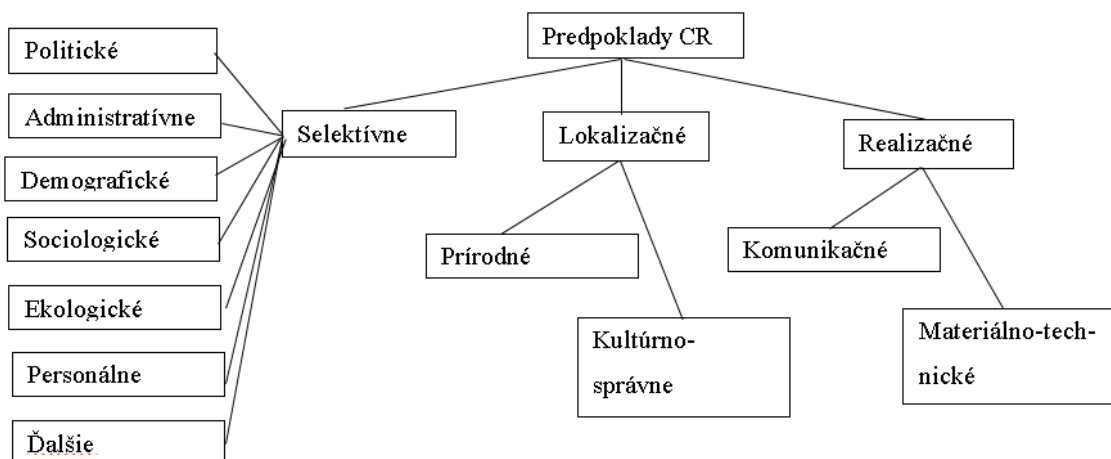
Predpoklady CR

Politické

Administratívne

Demografické

Sociologické

Ekologické

Personálne

Ďalšie

Selektívne

Lokalizačné

Prírodné

Kultúrno-správne

Realizačné

Komunikačné

Materiálno-technické